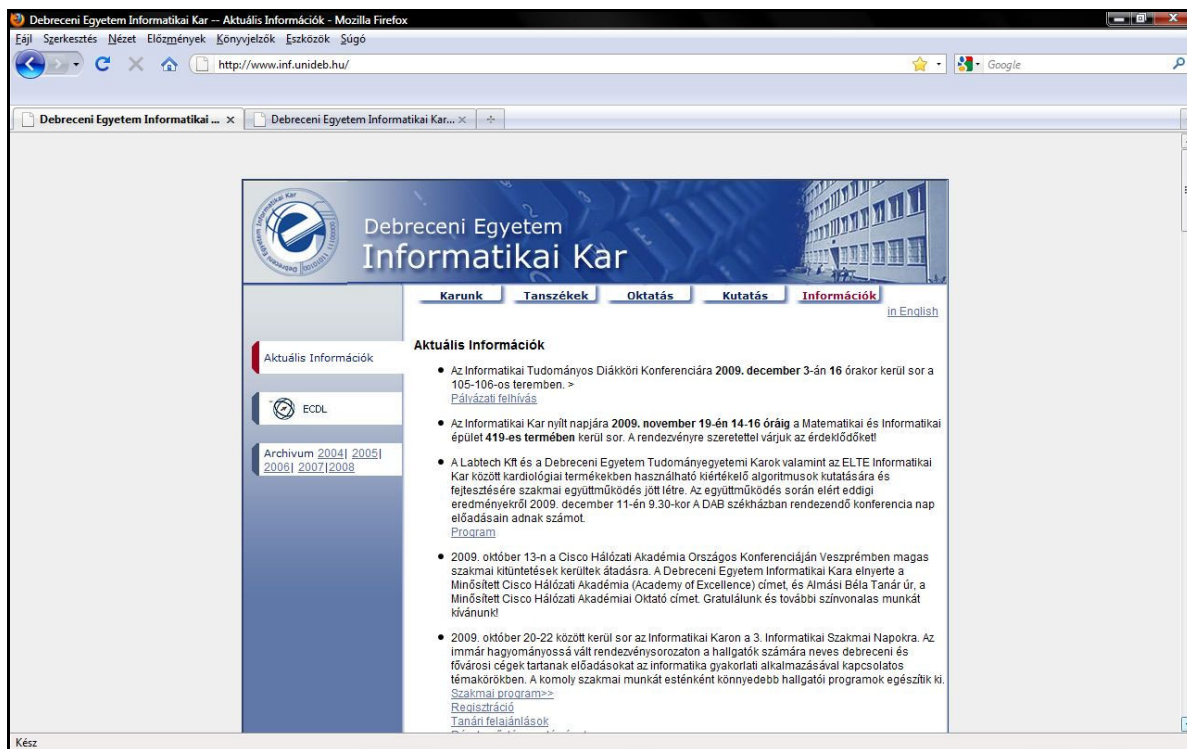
Debreceni Egyetem Informatikai Kar -- Aktuális Információk - Mozilla Firefox

Fájl Szerkesztés Nézet Előzmények Könyvjelzők Eszközök Súgó

http://www.inf.unideb.hu/

Google

Debreceni Egyetem Informatikai ... ×

Debreceni Egyetem Informatikai Kar... ×

Debreceni Egyetem
Informatikai Kar

Karunk Tanszékek Oktatás Kutatás Információk

in English

Aktuális Információk

ECDL

Archivum 2004| 2005| 2006| 2007|2008

Aktuális Információk

• Az Informatikai Tudományos Diákköri Konferenciára **2009. december 3**-án **16** órakor kerül sor a 105-106-os teremben. >
Pályázati felhívás

• Az Informatikai Kar nyílt napjára **2009. november 19-én 14-16 óráig** a Matematikai és Informatikai épület **419-es termében** kerül sor. A rendezvényre szeretettel várjuk az érdeklődőket!

• A Labtech Kft és a Debreceni Egyetem Tudományegyetemi Karok valamint az ELTE Informatikai Kar között kardiológiai termékekben használható kiértékelő algoritmusok kutatására és fejtesztésére szakmai együttműködés jött létre. Az együttműködés során elért eddigi eredményekről 2009. december 11-én 9.30-kor A DAB székházban rendezendő konferencia nap előadásain adnak számot.
Program

• 2009. október 13-n a Cisco Hálózati Akadémia Országos Konferenciáján Veszprémben magas szakmai kitüntetések kerültek átadásra. A Debreceni Egyetem Informatikai Kara elnyerte a Minősített Cisco Hálózati Akadémia (Academy of Excellence) címet, és Almási Béla Tanár úr, a Minősített Cisco Hálózati Akadémiai Oktató címet. Gratulálunk és további színvonalas munkát kívánunk!

• 2009. október 20-22 között kerül sor az Informatikai Karon a 3. Informatikai Szakmai Napokra. Az immár hagyományossá vált rendezvénysorozaton a hallgatók számára neves debreceni és fővárosi cégek tartanak előadásokat az informatika gyakorlati alkalmazásával kapcsolatos témakörökben. A komoly szakmai munkát esténként könnyedebb hallgatói programok egészítik ki.
Szakmai program>>
Regisztráció
Tanári felajánlások
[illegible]

Kész